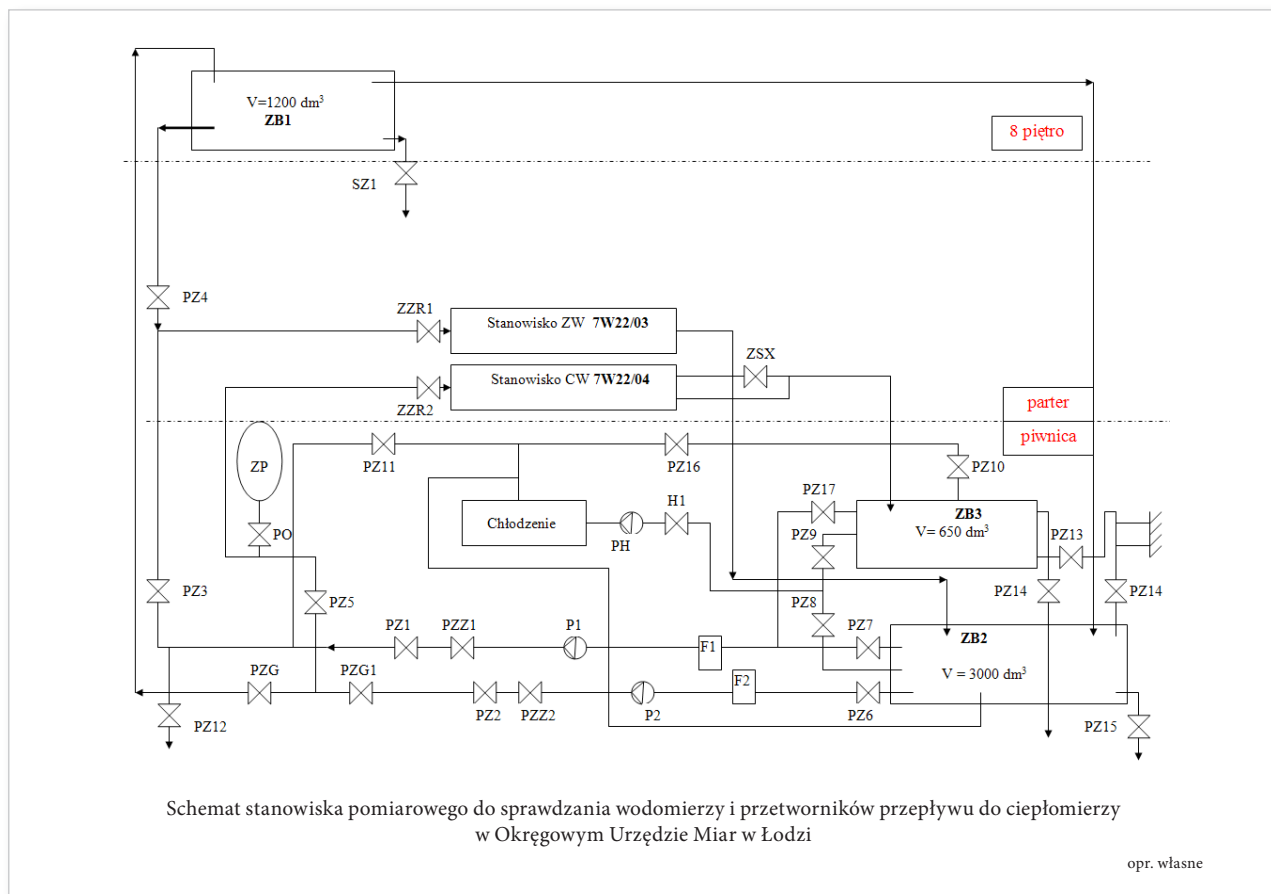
V=1200 dm$^3$
ZB1

8 piętro

SZ1

PZ4

ZZR1
Stanowisko ZW 7W22/03

ZSX
Stanowisko CW 7W22/04
ZZR2

parter
piwnica

ZP
PZ11
PZ16
PZ10

Chłodzenie
PH
H1
PZ17
ZB3
V= 650 dm$^3$
PO
PZ9
PZ13

PZ3
PZ5
PZ14
PZ14
PZ8
PZ1
PZZ1
P1
F1
PZ7
ZB2
V = 3000 dm$^3$
PZG
PZG1
F2
PZ2
PZZ2
P2
PZ6
PZ12
PZ15

Schemat stanowiska pomiarowego do sprawdzania wodomierzy i przetworników przepływu do ciepłomierzy w Okręgowym Urzędzie Miar w Łodzi

opr. własne